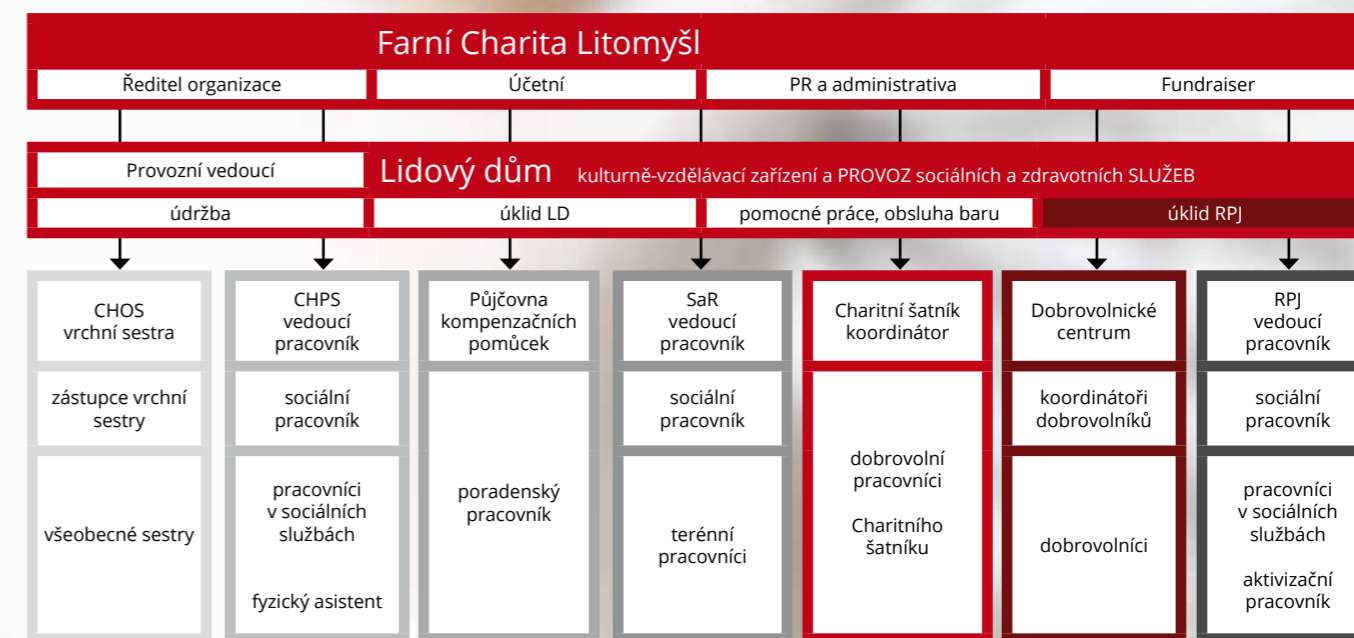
Farní Charita Litomyšl

Ředitel organizace

Účetní

PR a administrativa

Fundraiser

Provozní vedoucí

Lidový dům kulturně-vzdělávací zařízení a PROVOZ sociálních a zdravotních SLUŽEB

údržba

úklid LD

pomocné práce, obsluha baru

úklid RPJ

CHOS vrchní sestra

zástupce vrchní sestry

všeobecné sestry

CHPS vedoucí pracovník

sociální pracovník

pracovníci v sociálních službách

fyzický asistent

Půjčovna kompenzačních pomůcek

poradenský pracovník

SaR vedoucí pracovník

sociální pracovník

terénní pracovníci

Charitní šatník koordinátor

dobrovolní pracovníci

Charitního šatníku

Dobrovolnické centrum

koordinátoři dobrovolníků

dobrovolníci

RPJ vedoucí pracovník

sociální pracovník

pracovníci v sociálních službách

aktivizační pracovník